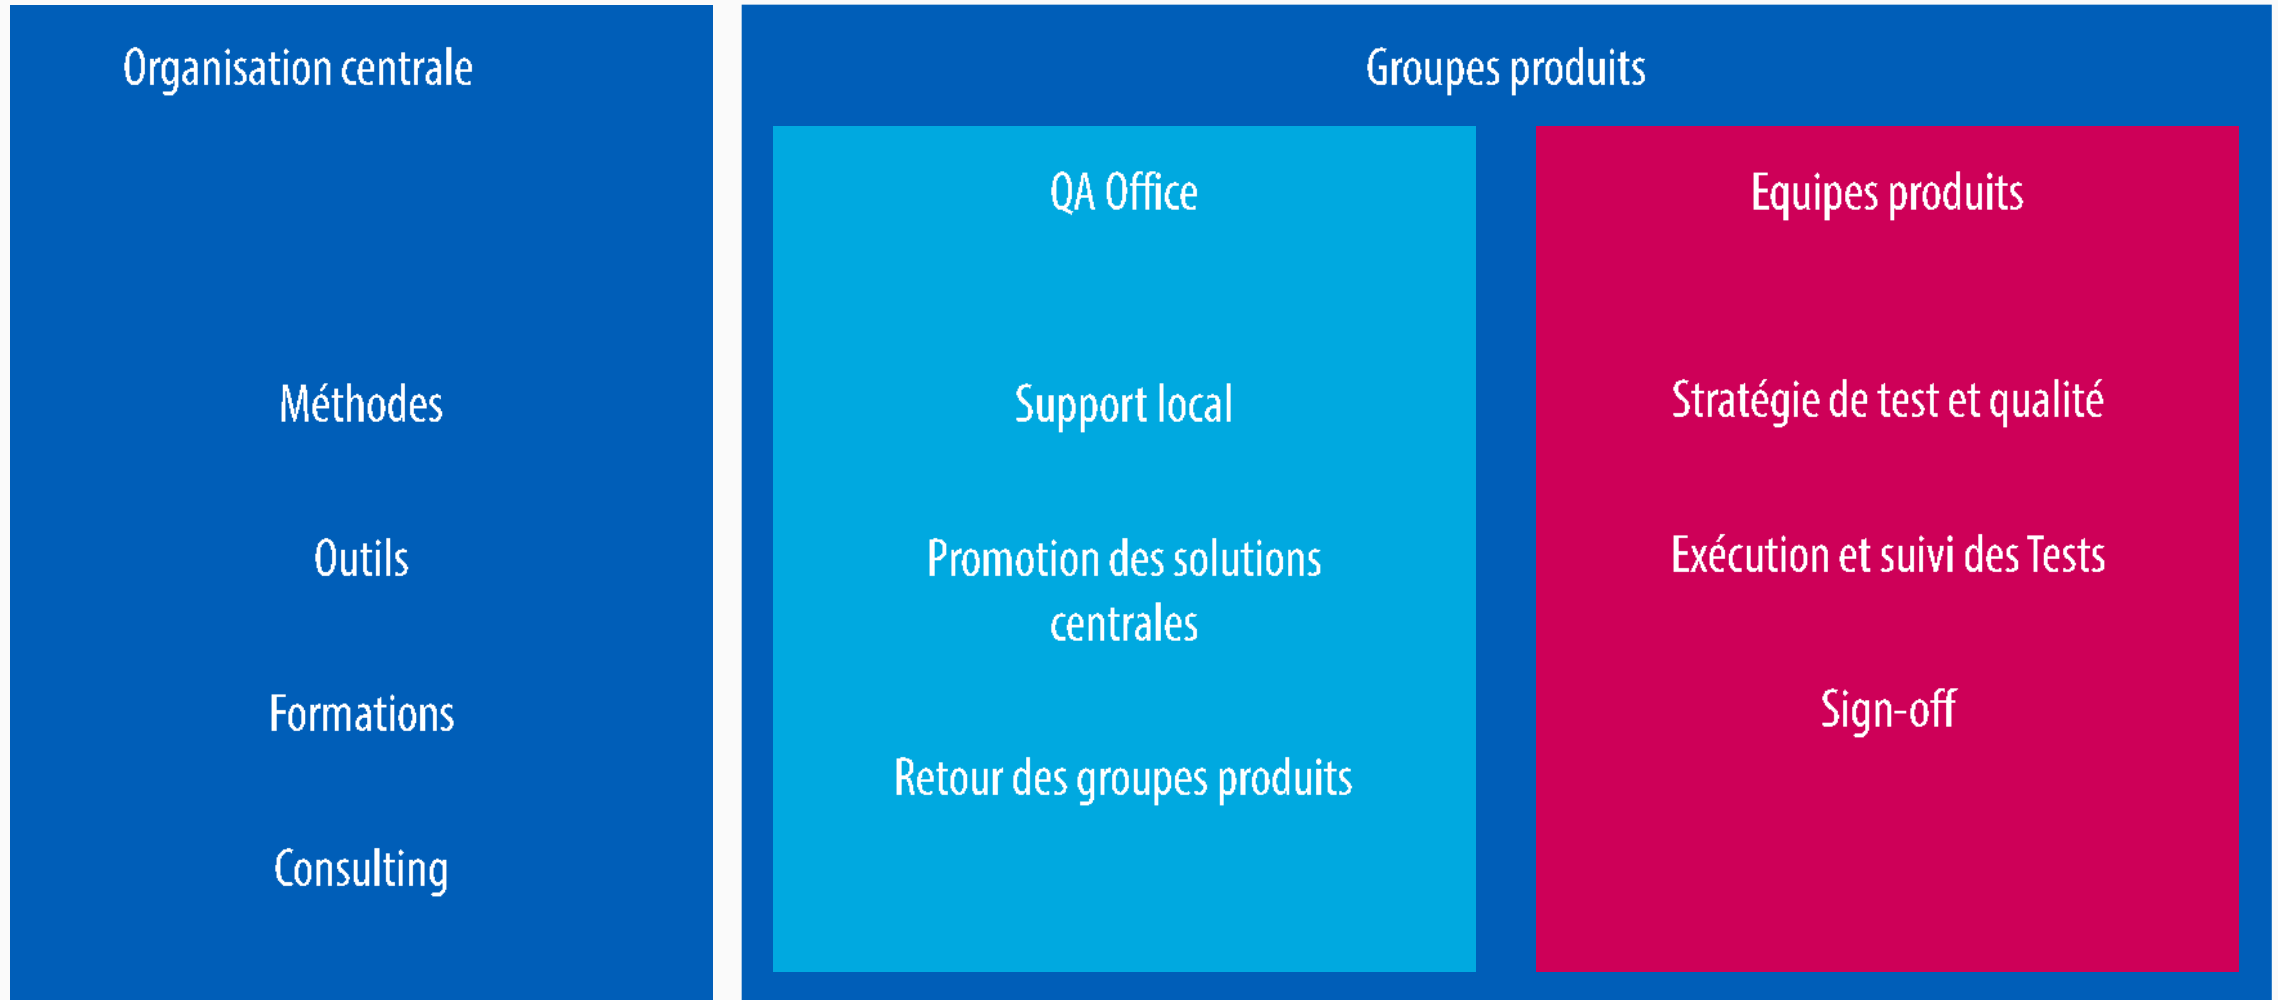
Organisation centrale

Méthodes

Outils

Formations

Consulting

Groupes produits

QA Office

Support local

Promotion des solutions centrales

Retour des groupes produits

Equipes produits

Stratégie de test et qualité

Exécution et suivi des Tests

Sign-off